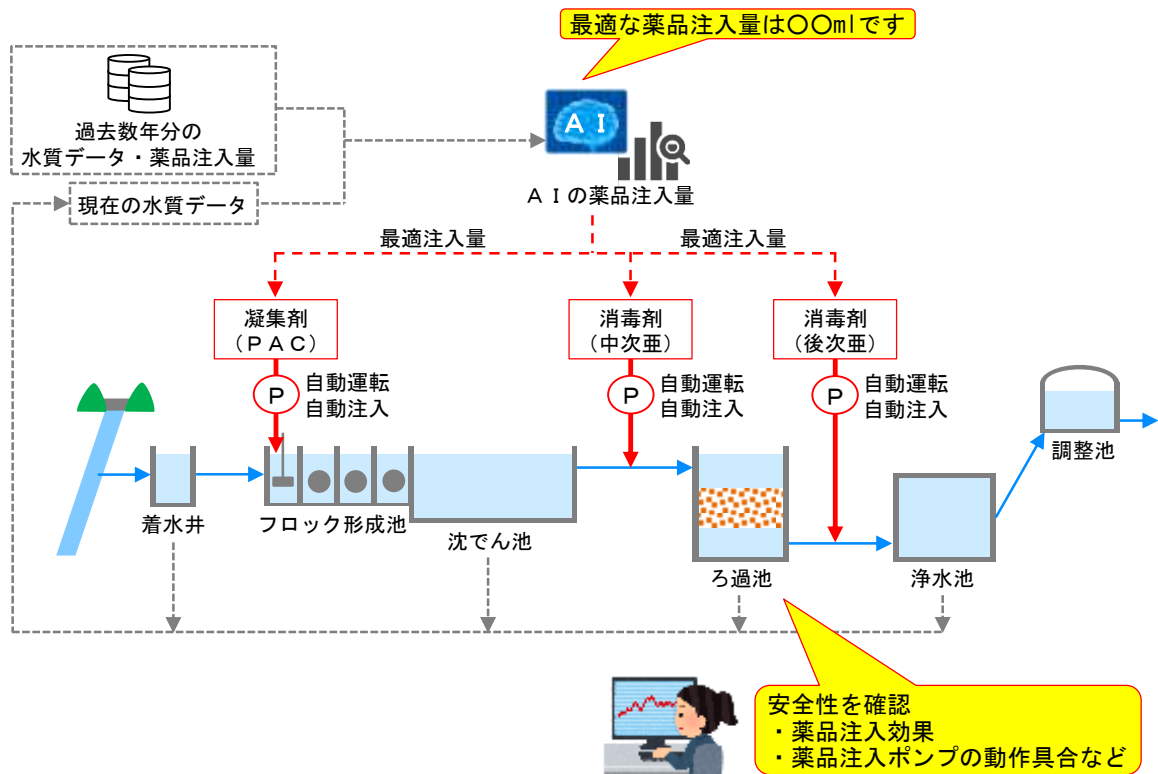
最適な薬品注入量は〇〇mlです

過去数年分の
水質データ・薬品注入量

現在の水質データ

A I

A I の薬品注入量

最適注入量

最適注入量

凝集剤
（PAC）

消毒剤
（中次亜）

消毒剤
（後次亜）

P 自動運転
自動注入

P 自動運転
自動注入

P 自動運転
自動注入

着水井

フロック形成池

沈でん池

ろ過池

浄水池

調整池

安全性を確認
・薬品注入効果
・薬品注入ポンプの動作具合など